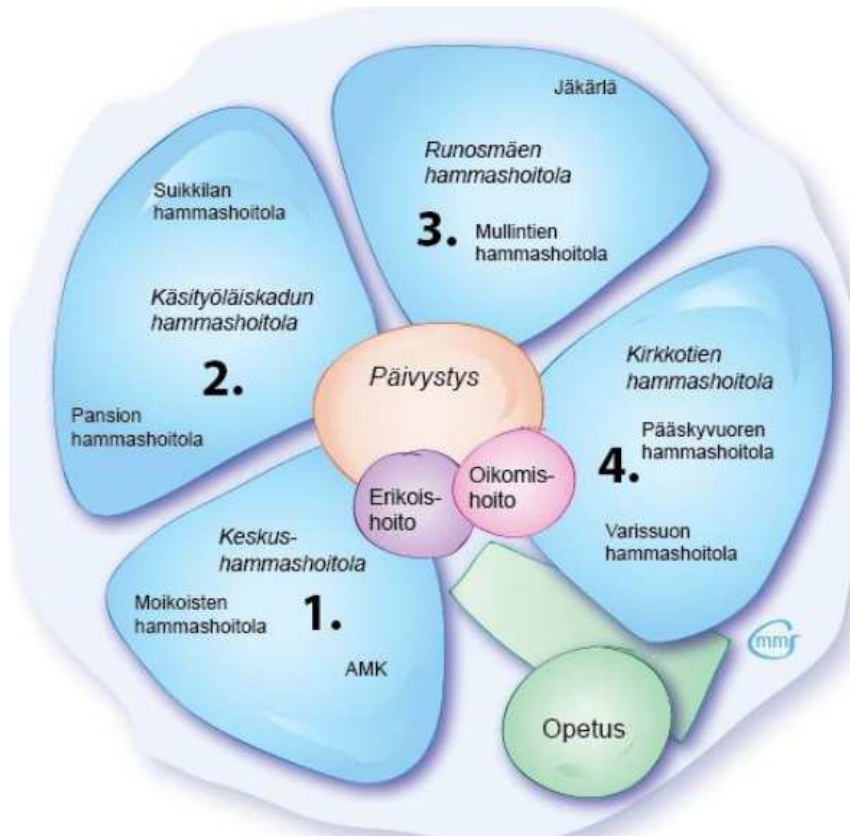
Jäkärlä

Runosmäen hammashoitola

3.

Mullintien hammashoitola

Suikkilan hammashoitola

Käsityöläiskadun hammashoitola

2.

Pansion hammashoitola

Päivystys

Kirkkotien hammashoitola

Pääskyvuoren hammashoitola

4.

Varissuon hammashoitola

Erikoishoito

Oikomishoito

Keskushammashoitola

Moikoisten hammashoitola

1.

AMK

Opetus

mmf